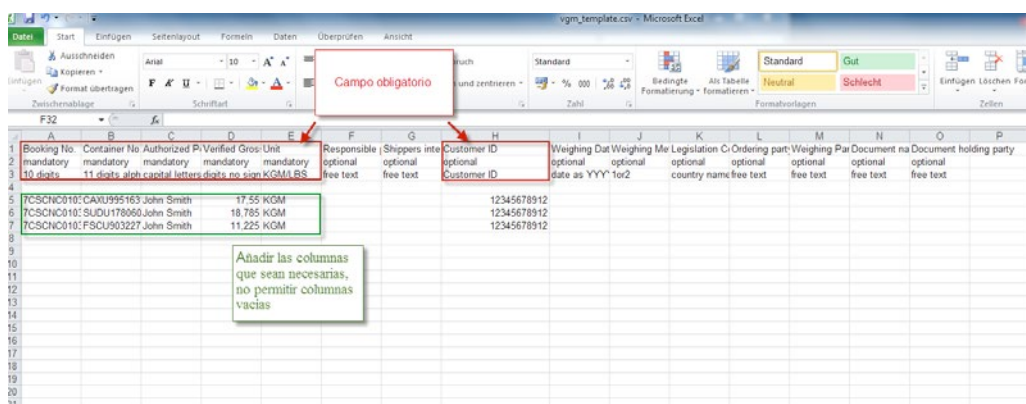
vgm_template.csv - Microsoft Excel

Datei | Start | Einfügen | Seitenlayout | Formeln | Daten | Überprüfen | Ansicht

Ausschneiden
Kopieren
Einfügen
Format übertragen
Zwischenablage
Arial
10
Schriftart
ruch
und zentrieren
Standard
% 000
Zahl
Bedingte Formatierung
Als Tabelle formatieren
Standard
Gut
Neutral
Schlecht
Formatvorlagen
Einfügen
Löschen
Zellen

F32

Campo obligatorio

| | A | B | C | D | E | F | G | H | I | J | K | L | M | N | O | P |
|---|---|---|---|---|---|---|---|---|---|---|---|---|---|---|---|---|
| 1 | Booking No. | Container No | Authorized P | Verified Gros | Unit | Responsible | Shippers inte | Customer ID | Weighing Dat | Weighing Me | Legislation C | Ordering party | Weighing Par | Document na | Document holding party | |
| 2 | mandatory | mandatory | mandatory | mandatory | mandatory | optional | optional | optional | optional | optional | optional | optional | optional | optional | optional | |
| 3 | 10 digits | 11 digits alph | capital letters | digits no sign | KGM/LBS | free text | free text | Customer ID | date as YYY | 1or2 | country name | free text | free text | free text | free text | |
| 4 | | | | | | | | | | | | | | | | |
| 5 | 7CSCNC010 | CAXU995163 | John Smith | 17,55 | KGM | | | 12345678912 | | | | | | | | |
| 6 | 7CSCNC010 | SUDU178060 | John Smith | 18,785 | KGM | | | 12345678912 | | | | | | | | |
| 7 | 7CSCNC010 | FSCU903227 | John Smith | 11,225 | KGM | | | 12345678912 | | | | | | | | |

Añadir las columnas que sean necesarias, no permitir columnas vacias

8
9
10
11
12
13
14
15
16
17
18
19
20